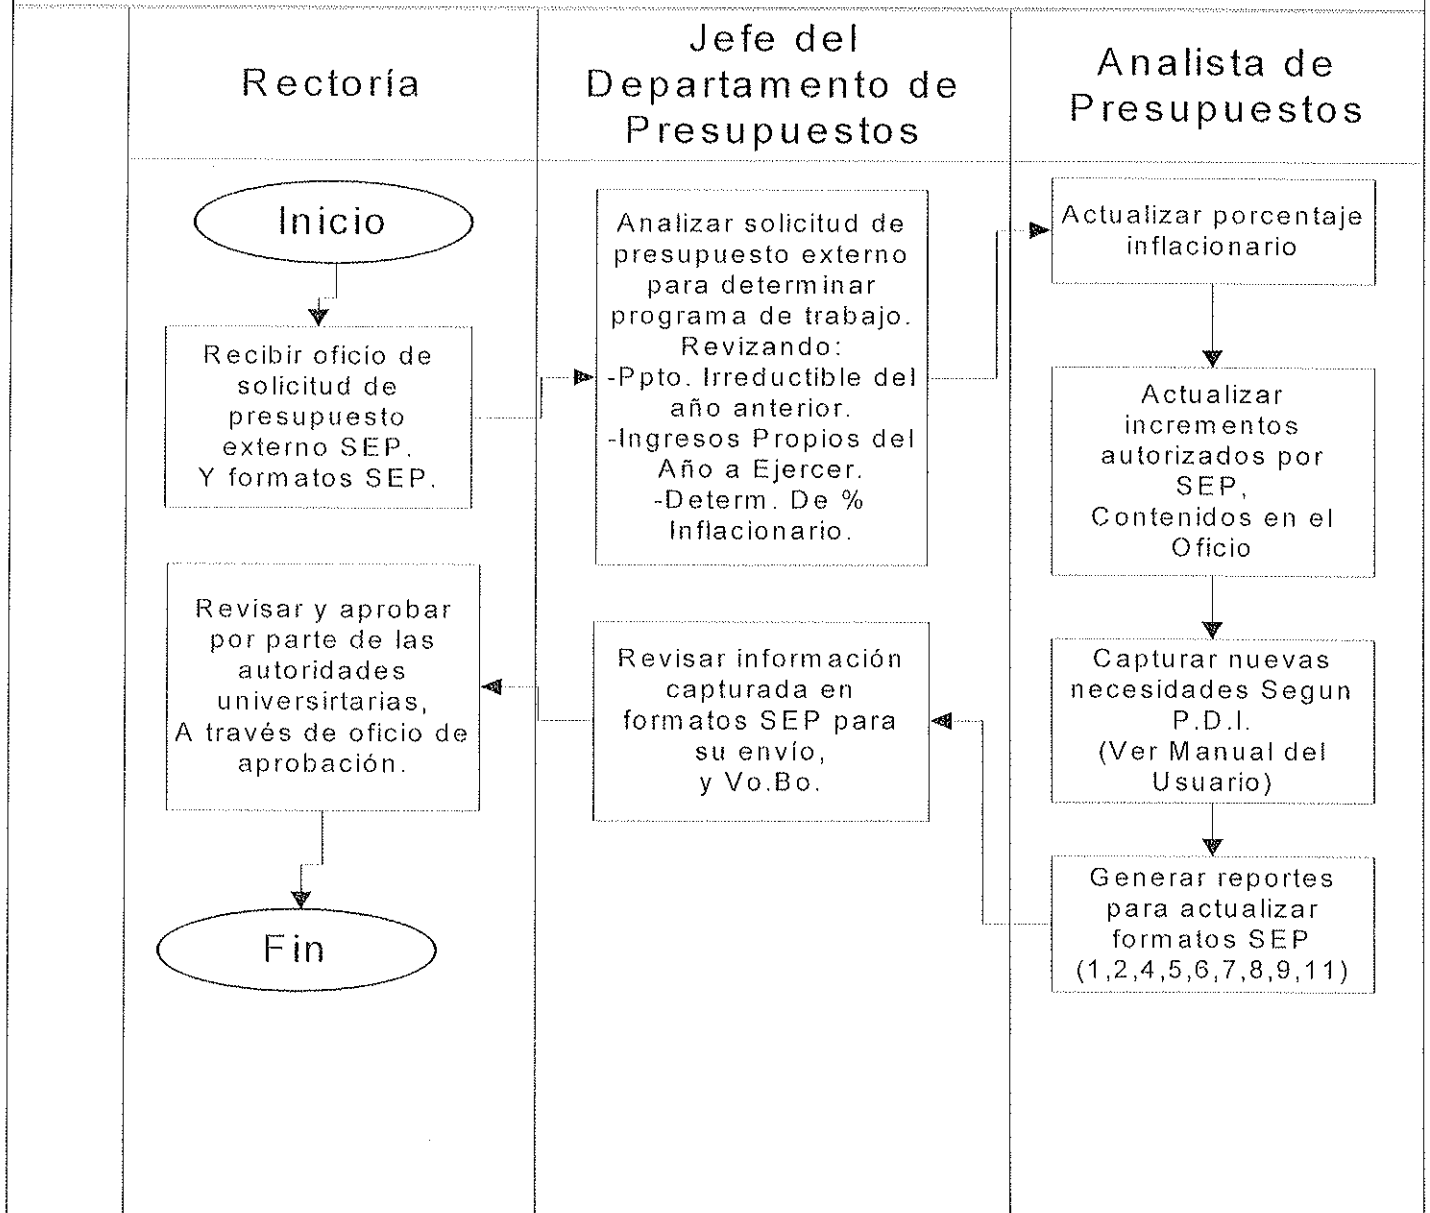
Rectoría

Jefe del Departamento de Presupuestos

Analista de Presupuestos

Inicio

Recibir oficio de solicitud de presupuesto externo SEP. Y formatos SEP.

Analizar solicitud de presupuesto externo para determinar programa de trabajo. Revizando:
-Ppto. Irreductible del año anterior.
-Ingresos Propios del Año a Ejercer.
-Determ. De % Inflacionario.

Actualizar porcentaje inflacionario

Actualizar incrementos autorizados por SEP, Contenidos en el Oficio

Capturar nuevas necesidades Segun P.D.I. (Ver Manual del Usuario)

Generar reportes para actualizar formatos SEP (1,2,4,5,6,7,8,9,11)

Revisar información capturada en formatos SEP para su envío, y Vo.Bo.

Revisar y aprobar por parte de las autoridades universirtarias, A través de oficio de aprobación.

Fin